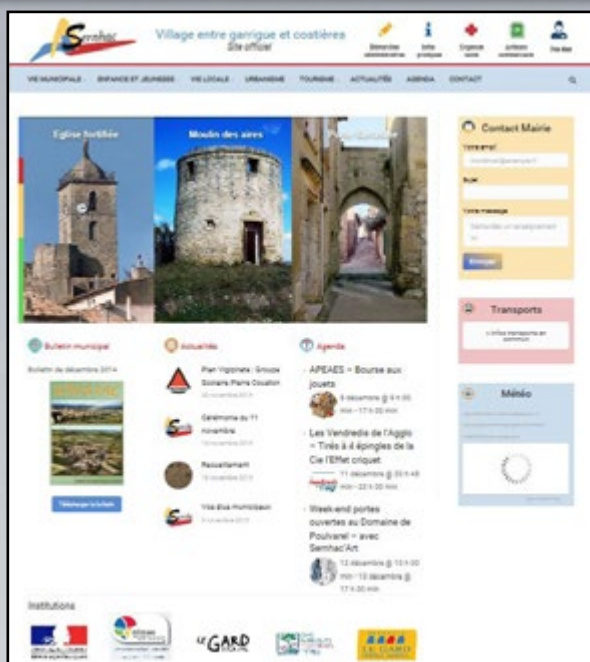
Sernhac

Village entre garrigue et costières
Site officiel

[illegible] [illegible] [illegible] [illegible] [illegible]

VIE MUNICIPALE ENFANCE ET JEUNESSE VIE LOCALE URBANISME TOURISME ACTUALITÉS AGENDA CONTACT

Eglise fortifiée
Moulin des aires
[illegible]

Contact Mairie
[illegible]
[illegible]
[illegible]
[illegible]
Envoyer

Transports
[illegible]

Météo

Bulletin municipal
Bulletin de décembre 2014
Télécharger le bulletin

Actualités
Plan Vigipirate : Groupe Scolaire Pierre Coudon
Cérémonie du 11 novembre
Ravitaillement
Vita Evas Humanitaire

Agenda
APEAES – Bourse aux jouets
5 décembre @ 9 h 00 min - 17 h 00 min
Les Vendredis de l'Agglo – Tirés à 4 épingles de la Cie l'Effet criquet
11 décembre @ 20 h 45 min - 22 h 00 min
Week-end portes ouvertes au Domaine de Poulvarel – avec Sernhac'Art
12 décembre @ 10 h 00 min - 13 décembre @ 17 h 00 min

Institutions
LE GARD
LE GARD